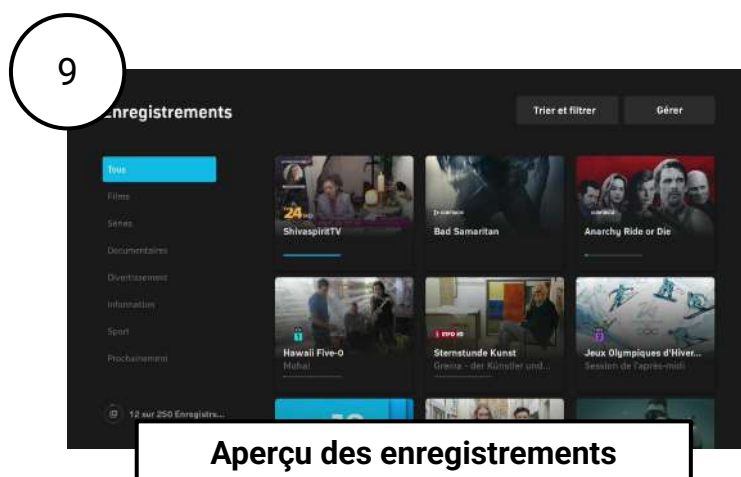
9

Enregistrements

Trier et filtrer

Gérer

Tous

Films

Séries

Documentaires

Divertissement

Information

Sport

Prochainement

12 sur 250 Enregistr...

24

ShivaspiritTV

Bad Samaritan

Anarchy Ride or Die

Hawaii Five-0

Mohai

SRF 1 HD

Sternstunde Kunst

Greina - der Künstler und...

Jeux Olympiques d'Hiver...

Session de l'après-midi

Aperçu des enregistrements